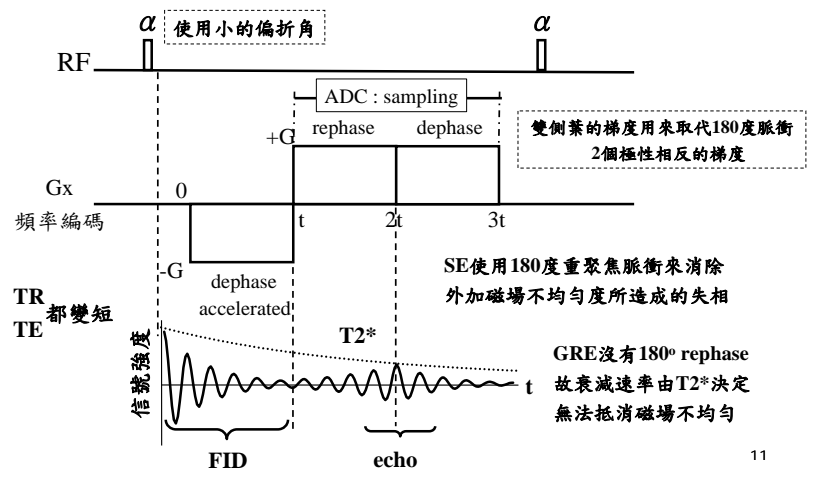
$\alpha$ 使用小的偏折角 $\alpha$

RF

ADC : sampling

+G rephase dephase

雙側葉的梯度用來取代180度脈衝 2個極性相反的梯度

Gx
頻率編碼

0 t 2t 3t

-G dephase accelerated

SE使用180度重聚焦脈衝來消除外加磁場不均勻度所造成的失相

TR TE 都變短

信號強度

T2*

GRE沒有180$^o$ rephase 故衰減速率由T2*決定 無法抵消磁場不均勻

t

FID echo

11